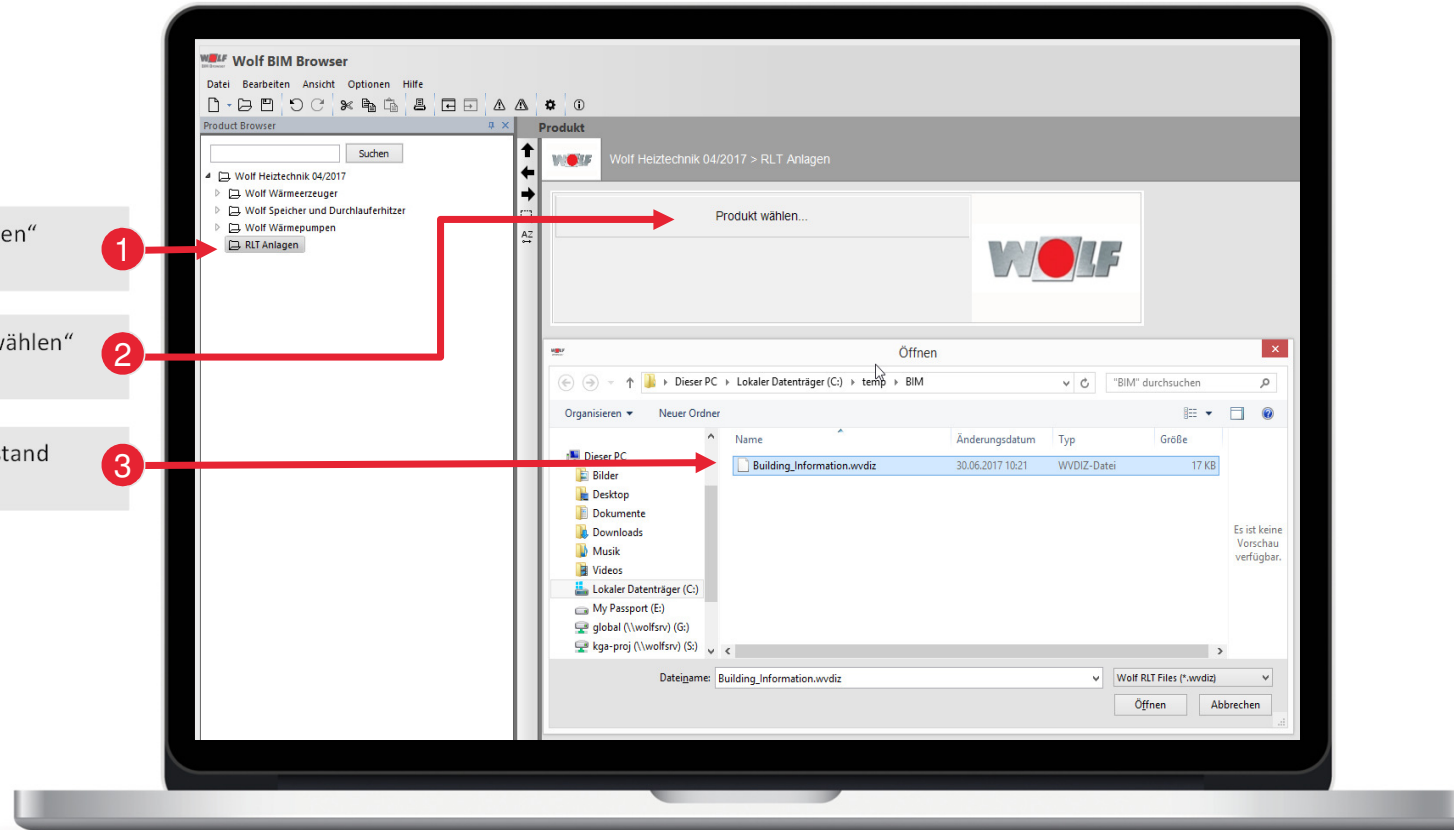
en“

1

wählen“

2

tand

3

Wolf BIM Browser

Datei Bearbeiten Ansicht Optionen Hilfe

Product Browser

Suchen

Wolf Heiztechnik 04/2017
Wolf Wärmeerzeuger
Wolf Speicher und Durchlauferhitzer
Wolf Wärmepumpen
RLT Anlagen

Produkt

Wolf Heiztechnik 04/2017 > RLT Anlagen

Produkt wählen...

WOLF

Öffnen

Dieser PC > Lokaler Datenträger (C:) > temp > BIM

"BIM" durchsuchen

Organisieren ▾ Neuer Ordner

Dieser PC
Bilder
Desktop
Dokumente
Downloads
Musik
Videos
Lokaler Datenträger (C:)
My Passport (E:)
global (\\wolfsrv) (G:)
kga-proj (\\wolfsrv) (S:)

| Name | Änderungsdatum | Typ | Größe |
|---|---|---|---|
| Building_Information.wvdiz | 30.06.2017 10:21 | WVDIZ-Datei | 17 KB |

Es ist keine Vorschau verfügbar.

Dateiname: Building_Information.wvdiz

Wolf RLT Files (*.wvdiz)

Öffnen Abbrechen